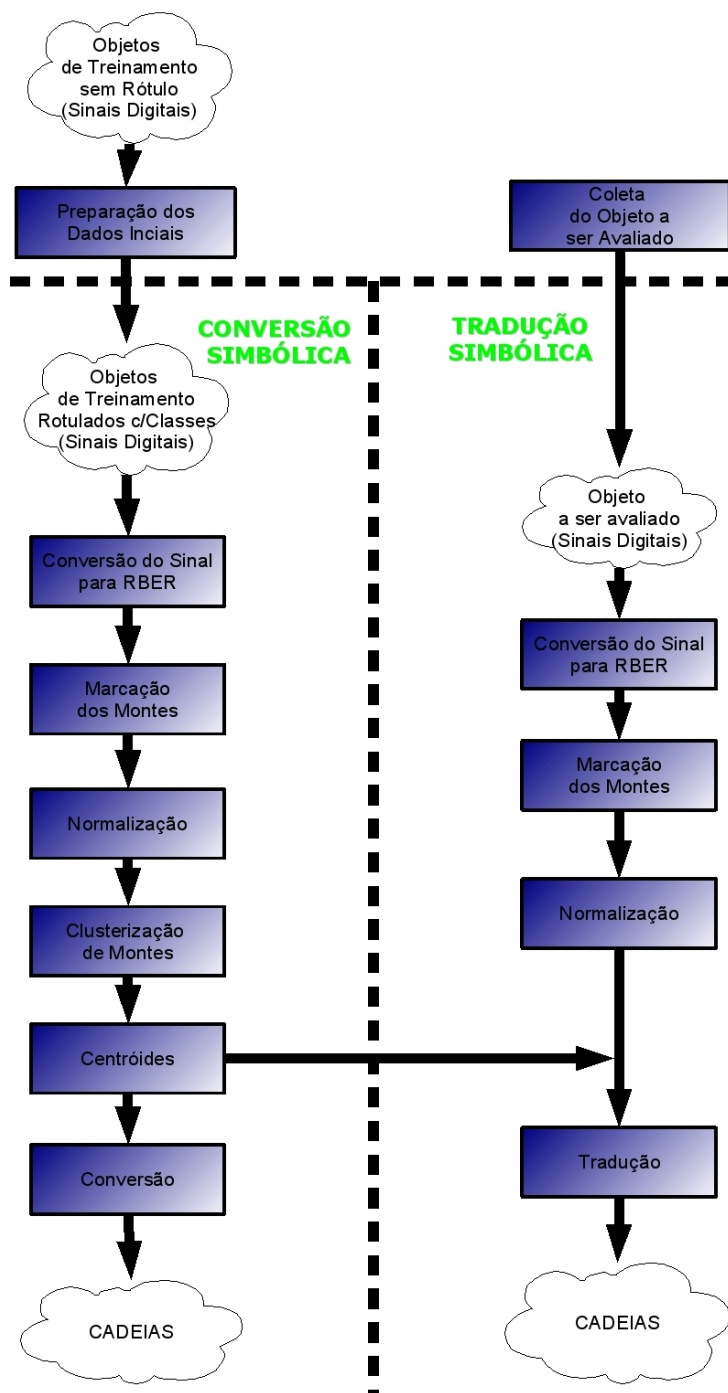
Objetos de Treinamento sem Rótulo (Sinais Digitais)

Preparação dos Dados Inciais

Coleta do Objeto a ser Avaliado

CONVERSÃO SIMBÓLICA

TRADUÇÃO SIMBÓLICA

Objetos de Treinamento Rotulados c/Classes (Sinais Digitais)

Conversão do Sinal para RBER

Marcação dos Montes

Normalização

Clusterização de Montes

Centróides

Conversão

CADEIAS

Objeto a ser avaliado (Sinais Digitais)

Conversão do Sinal para RBER

Marcação dos Montes

Normalização

Tradução

CADEIAS